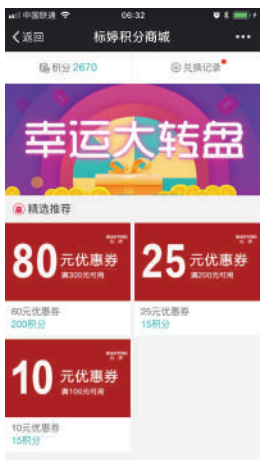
中国联通 06:32

返回 标婷积分商城 •••

积分 2670 兑换记录

幸运大转盘

精选推荐

80 元优惠券 满300元可用

80元优惠券
200积分

25 元优惠券 满200元可用

25元优惠券
15积分

10 元优惠券 满100元可用

10元优惠券
15积分